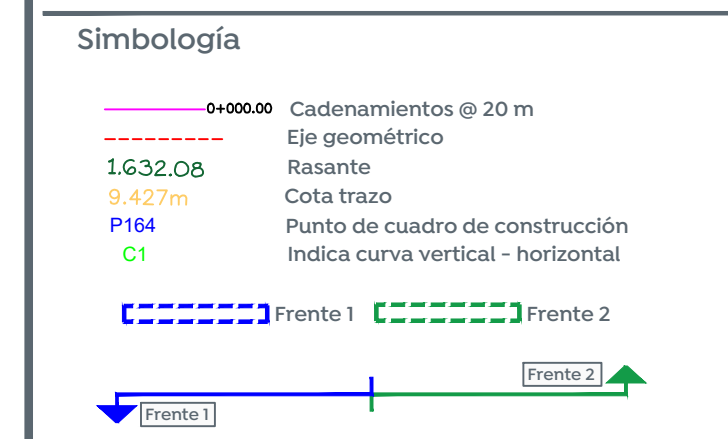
Simbología

0+000.00 Cadenamientos @ 20 m

Eje geométrico

1,632.08 Rasante

9.427m Cota trazo

P164 Punto de cuadro de construcción

C1 Indica curva vertical - horizontal

Frente 1 Frente 2

Frente 2

Frente 1